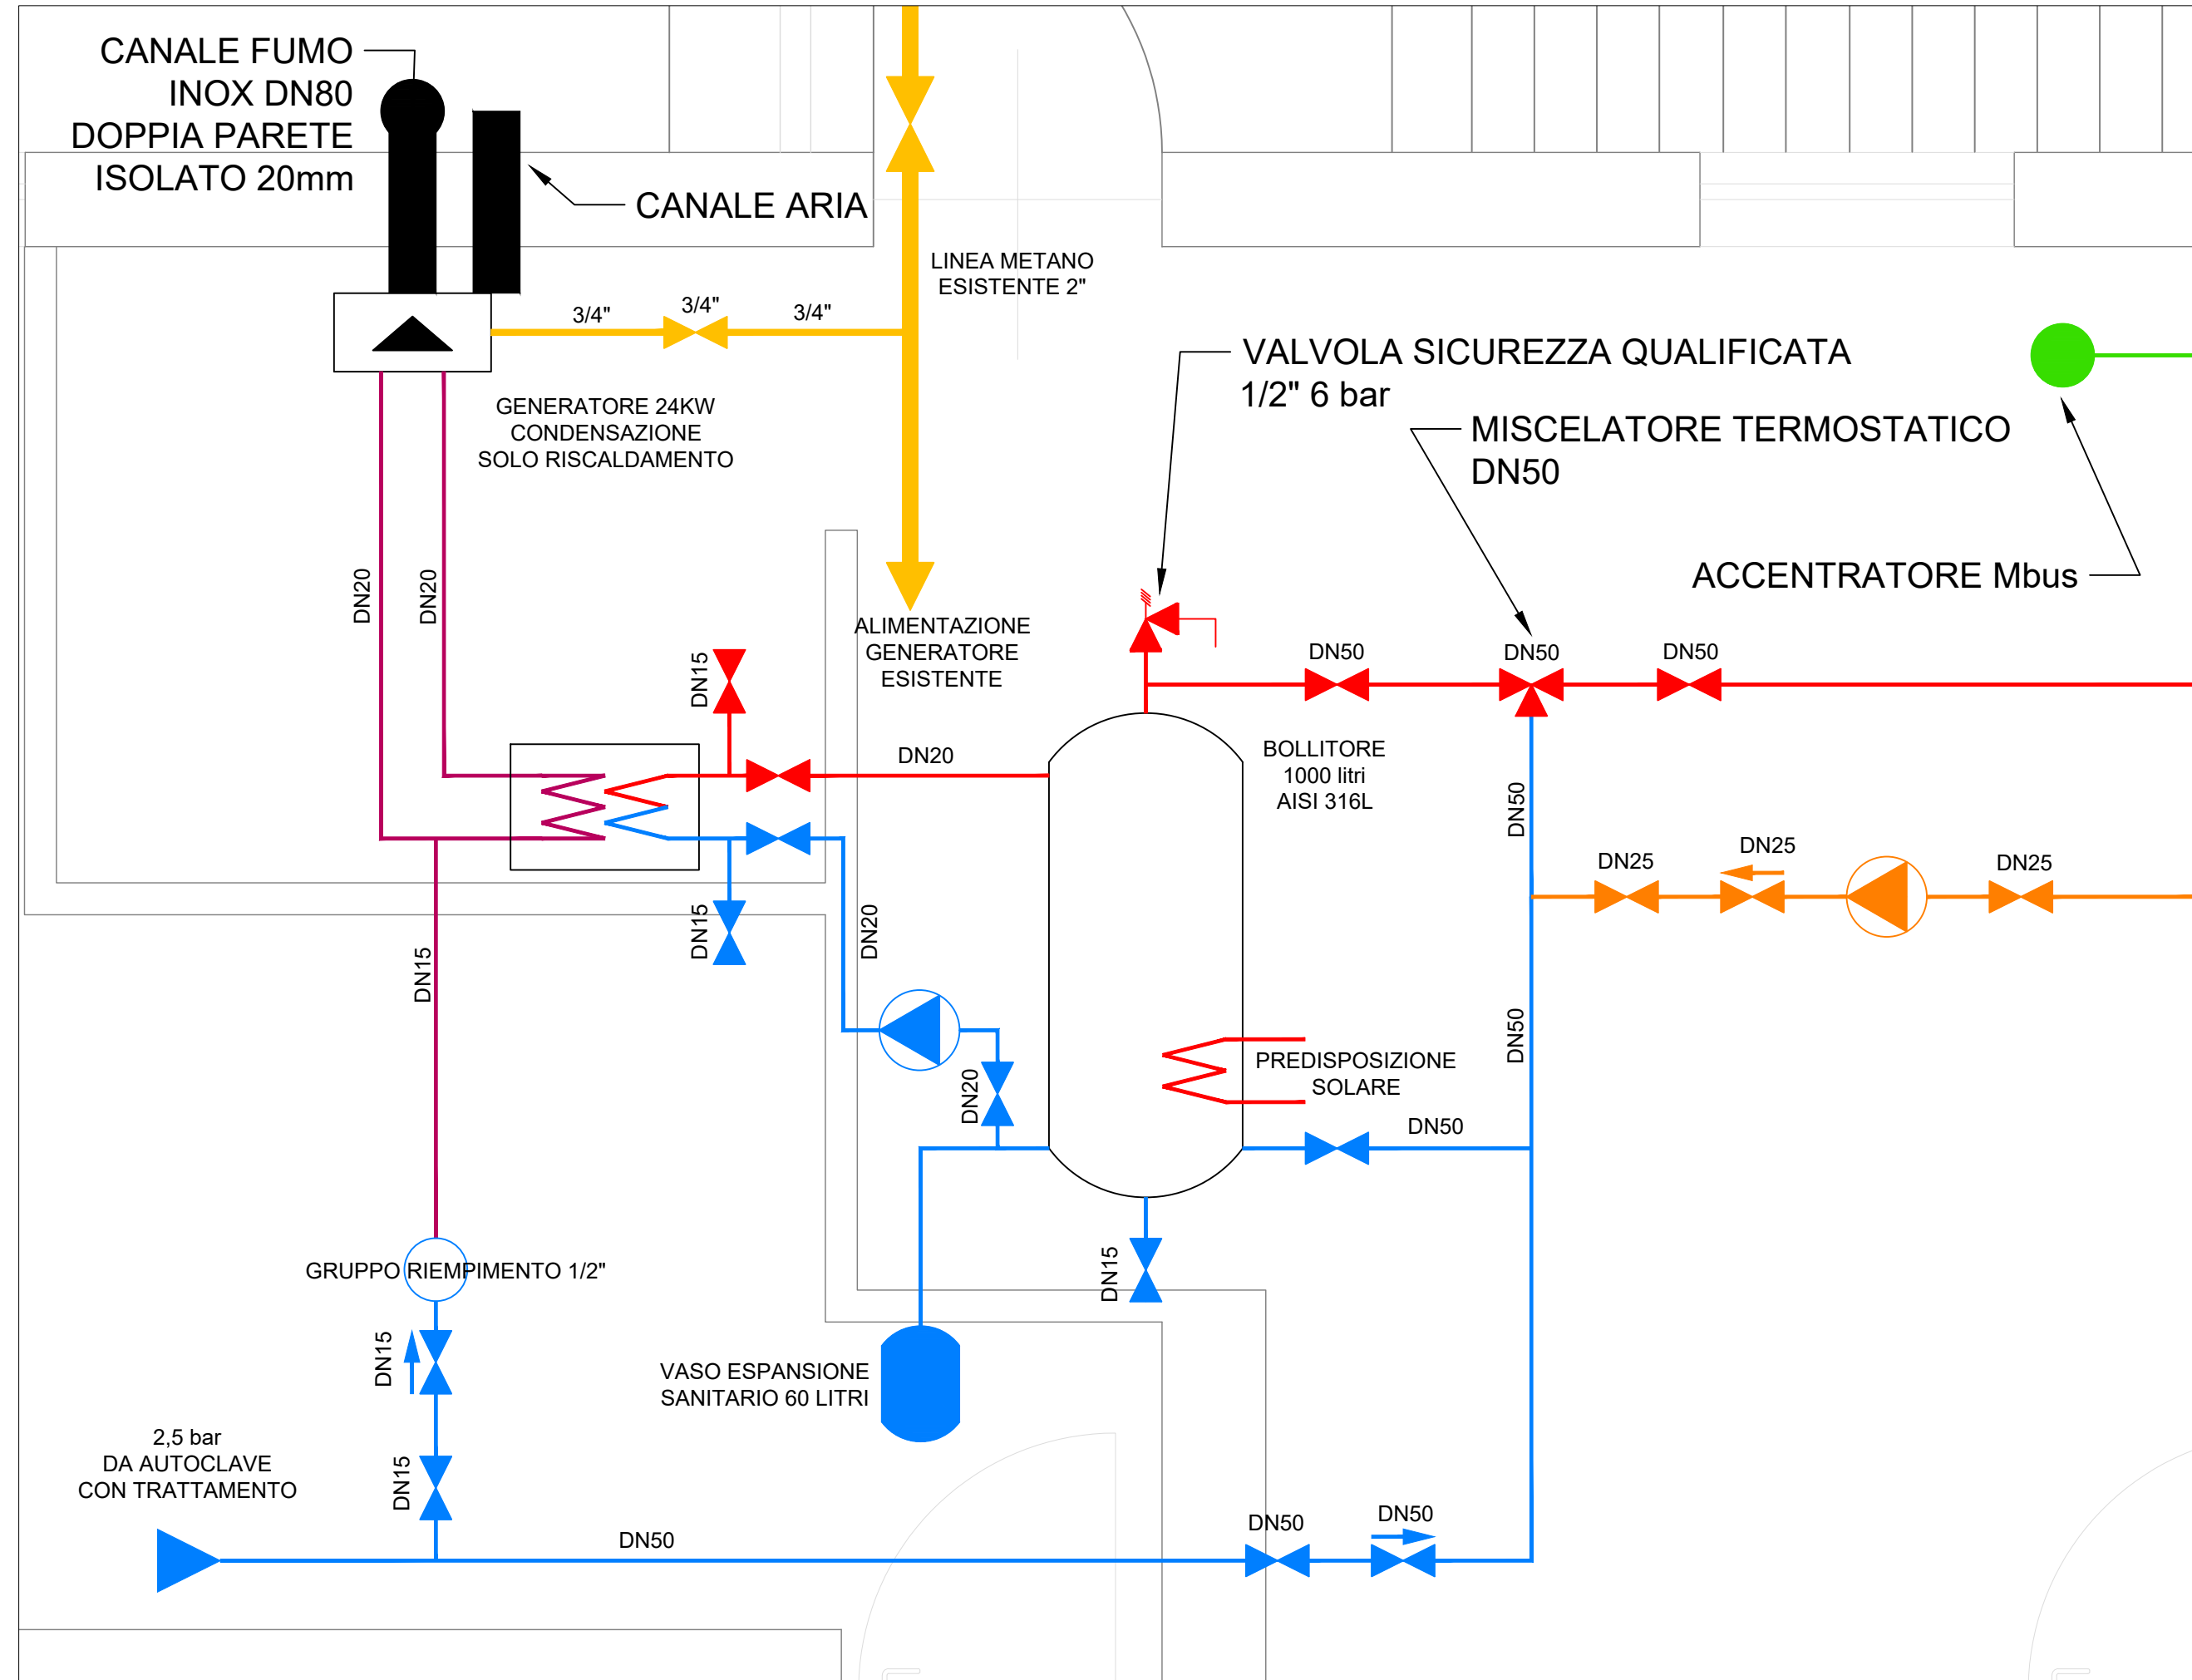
CANALE FUMO
INOX DN80
DOPPIA PARETE
ISOLATO 20mm

CANALE ARIA

LINEA METANO
ESISTENTE 2"

3/4"
3/4"
3/4"

GENERATORE 24KW
CONDENSAZIONE
SOLO RISCALDAMENTO

VALVOLA SICUREZZA QUALIFICATA
1/2" 6 bar

MISCELATORE TERMOSTATICO
DN50

ACCENTRATORE Mbus

DN20
DN20

DN15

ALIMENTAZIONE
GENERATORE
ESISTENTE

DN50
DN50
DN50

DN20

BOLLITORE
1000 litri
AISI 316L

DN50

DN25
DN25
DN25

DN15
DN20
DN15

DN20

PREDISPOSIZIONE
SOLARE

DN50
DN50

GRUPPO RIEMPIMENTO 1/2"

DN15

DN15

VASO ESPANSIONE
SANITARIO 60 LITRI

2,5 bar
DA AUTOCLAVE
CON TRATTAMENTO

DN15

DN50

DN50
DN50